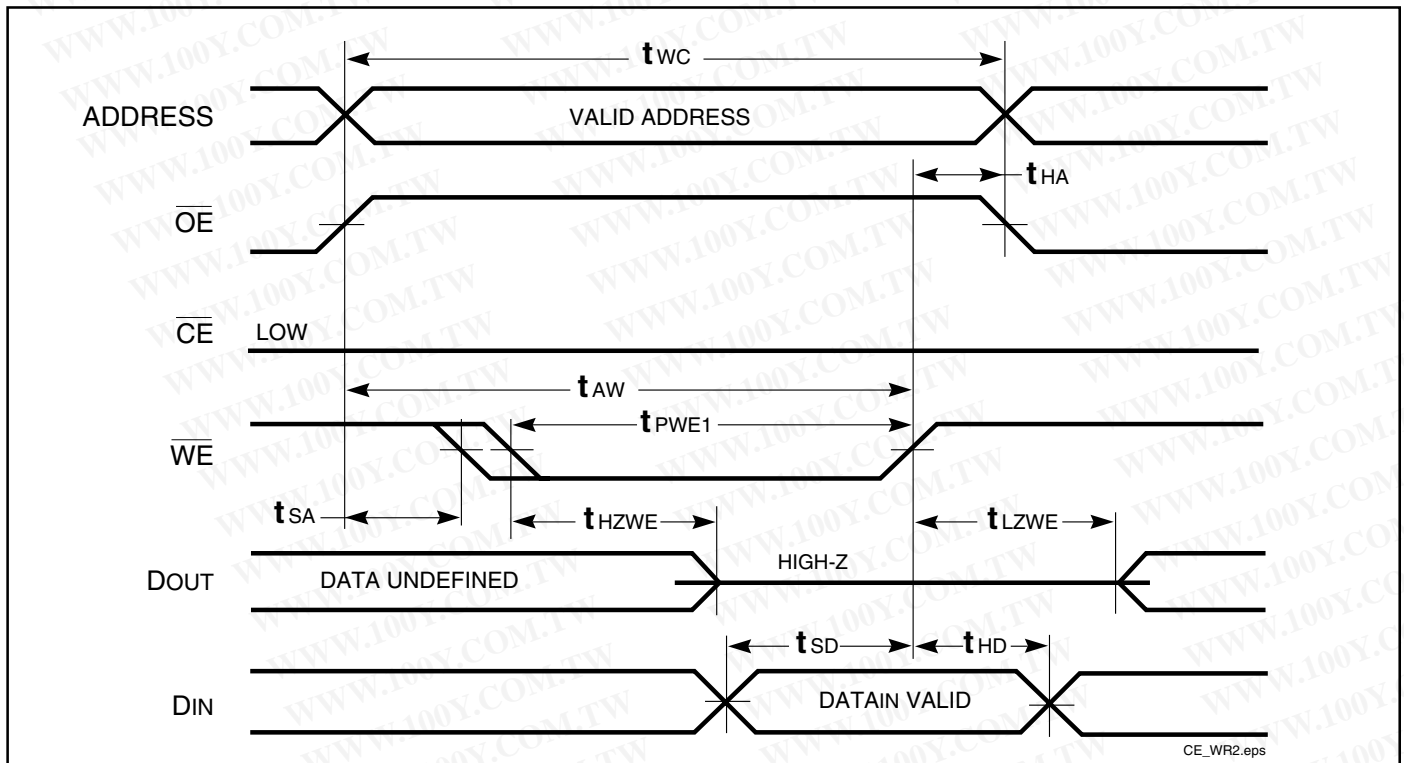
$t_{WC}$

ADDRESS

VALID ADDRESS

$t_{HA}$

$\overline{OE}$

$\overline{CE}$

LOW

$t_{AW}$

$t_{PWE1}$

$\overline{WE}$

$t_{SA}$

$t_{HZWE}$

$t_{LZWE}$

DOUT

DATA UNDEFINED

HIGH-Z

$t_{SD}$

$t_{HD}$

DIN

DATAIN VALID

CE_WR2.eps

WWW.100Y.COM.TW